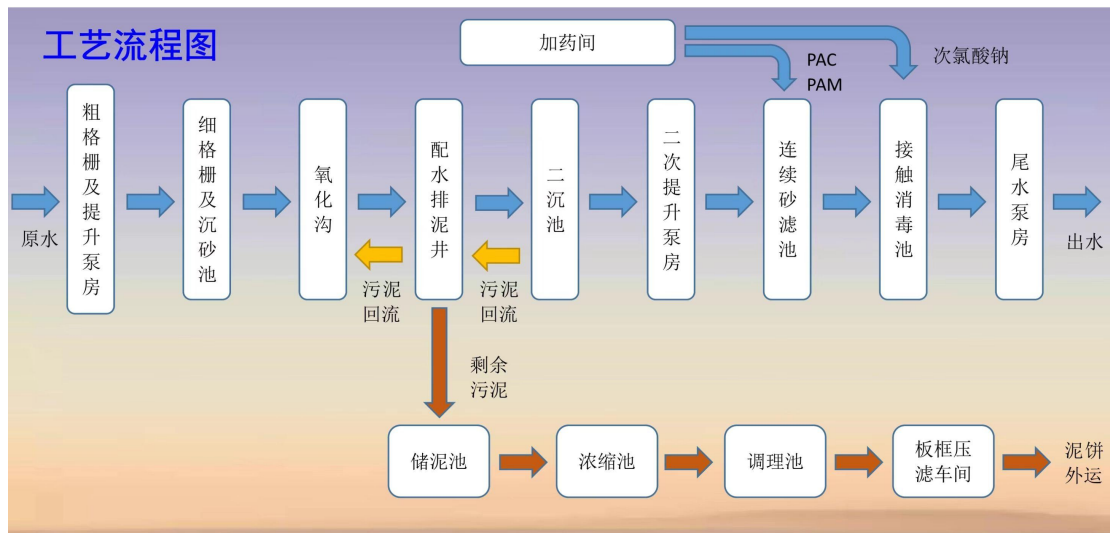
工艺流程图

加药间

PAC
PAM

次氯酸钠

原水

粗格栅及提升泵房

细格栅及沉砂池

氧化沟

配水排泥井

二沉池

二次提升泵房

连续砂滤池

接触消毒池

尾水泵房

出水

污泥回流

污泥回流

剩余污泥

储泥池

浓缩池

调理池

板框压滤车间

泥饼外运